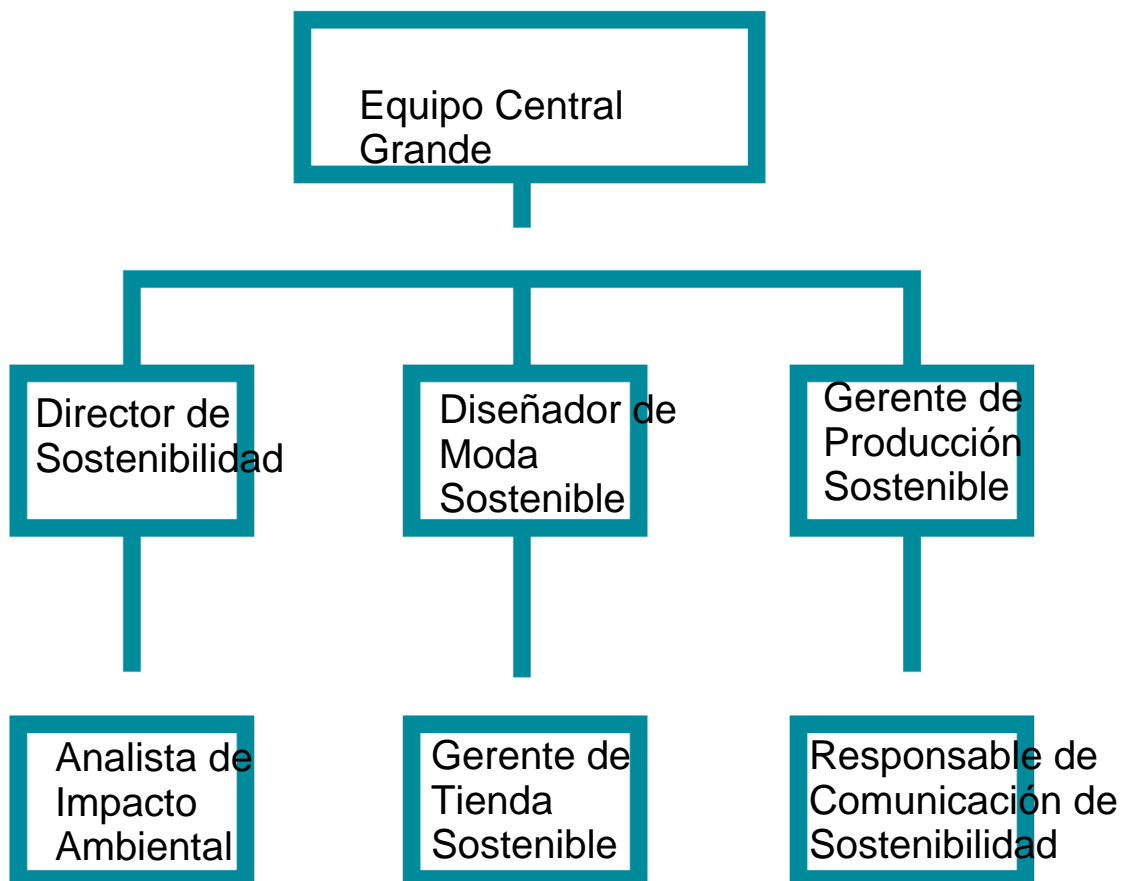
Equipo Central Grande

Director de Sostenibilidad

Diseñador de Moda Sostenible

Gerente de Producción Sostenible

Analista de Impacto Ambiental

Gerente de Tienda Sostenible

Responsable de Comunicación de Sostenibilidad